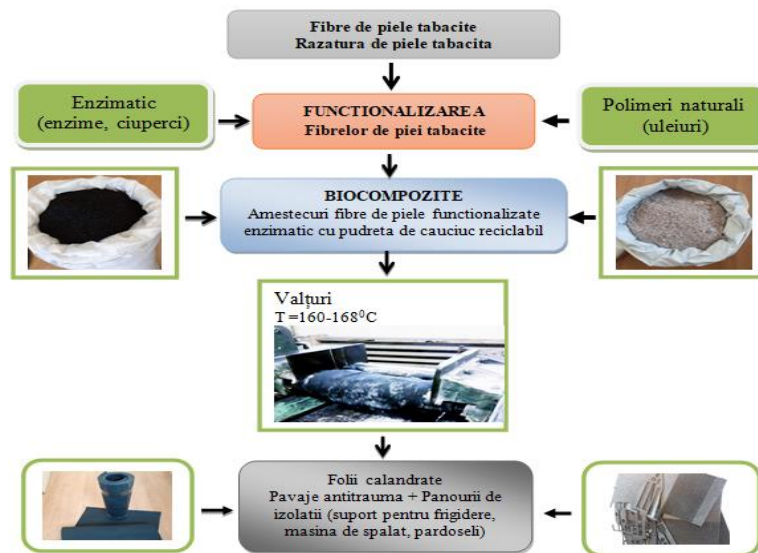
Fibre de piele tabacite
Razatura de piele tabacita

Enzimatic (enzime, ciuperci)

FUNCTIONALIZAREA
Fibrelor de piei tabacite

Polimeri naturali (uleiuri)

BIOCOMPOZITE
Amestecuri fibre de piele functionalizate enzimatic cu pudreta de cauciuc reciclabil

Valțuri
T =160-168$^0$C

Folii calandrate
Pavaje antitrauma + Panourii de izolatii (suport pentru frigidere, masina de spalat, pardoseli)